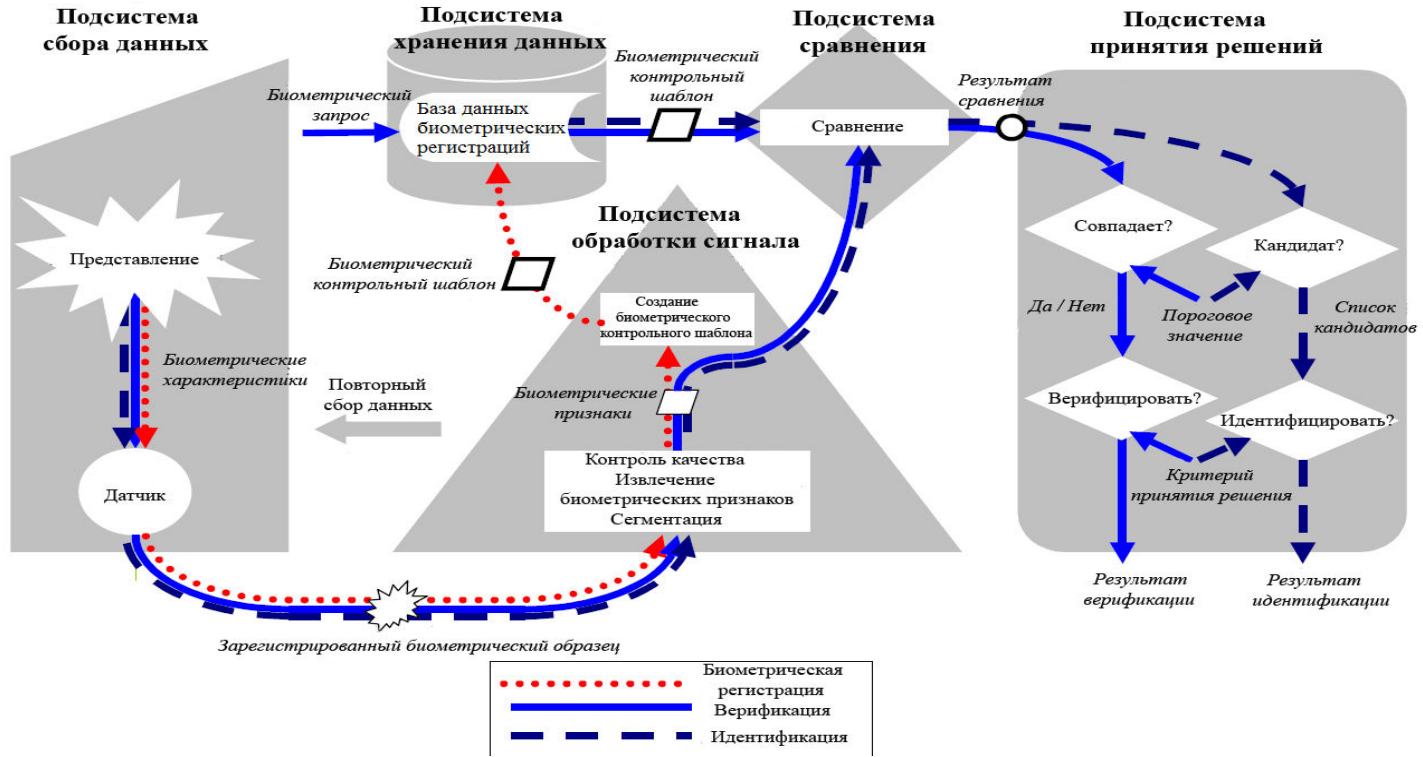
Подсистема сбора данных

Подсистема хранения данных

Подсистема сравнения

Подсистема принятия решений

Биометрический запрос

База данных биометрических регистраций

Биометрический контрольный шаблон

Сравнение

Результат сравнения

Представление

Биометрический контрольный шаблон

Подсистема обработки сигнала

Совпадает?

Кандидат?

Создание биометрического контрольного шаблона

Да / Нет

Пороговое значение

Список кандидатов

Биометрические характеристики

Повторный сбор данных

Биометрические признаки

Верифицировать?

Идентифицировать?

Контроль качества
Извлечение биометрических признаков
Сегментация

Критерий принятия решения

Датчик

Результат верификации

Результат идентификации

Зарегистрированный биометрический образец

Биометрическая регистрация
Верификация
Идентификация